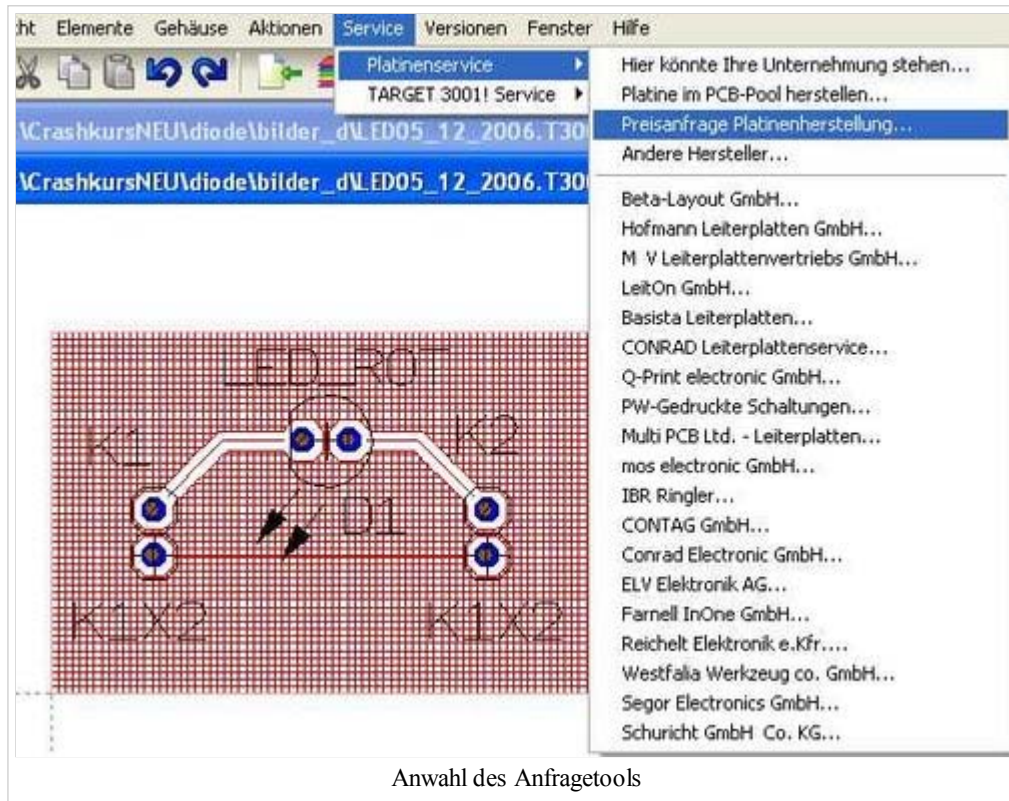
ht Elemente Gehäuse Aktionen Service Versionen Fenster Hilfe

Platinenservice
TARGET 3001! Service

\CrashkursNEU\diode\bilder_d\LED05_12_2006.T30

\CrashkursNEU\diode\bilder_d\LED05_12_2006.T30

Hier könnte Ihre Unternehmung stehen...
Platine im PCB-Pool herstellen...
Preisanfrage Platinenherstellung...
Andere Hersteller...

Beta-Layout GmbH...
Hofmann Leiterplatten GmbH...
M V Leiterplattenvertriebs GmbH...
LeitOn GmbH...
Basista Leiterplatten...
CONRAD Leiterplattenservice...
Q-Print electronic GmbH...
PW-Gedruckte Schaltungen...
Multi PCB Ltd. - Leiterplatten...
mos electronic GmbH...
IBR Ringler...
CONTAG GmbH...
Conrad Electronic GmbH...
ELV Elektronik AG...
Farnell InOne GmbH...
Reichelt Elektronik e.Kfr....
Westfalia Werkzeug co. GmbH...
Segor Electronics GmbH...
Schuricht GmbH Co. KG...

LED_ROT
K1
K2
D1
K1X2
K1X2

Anwahl des Anfragetools